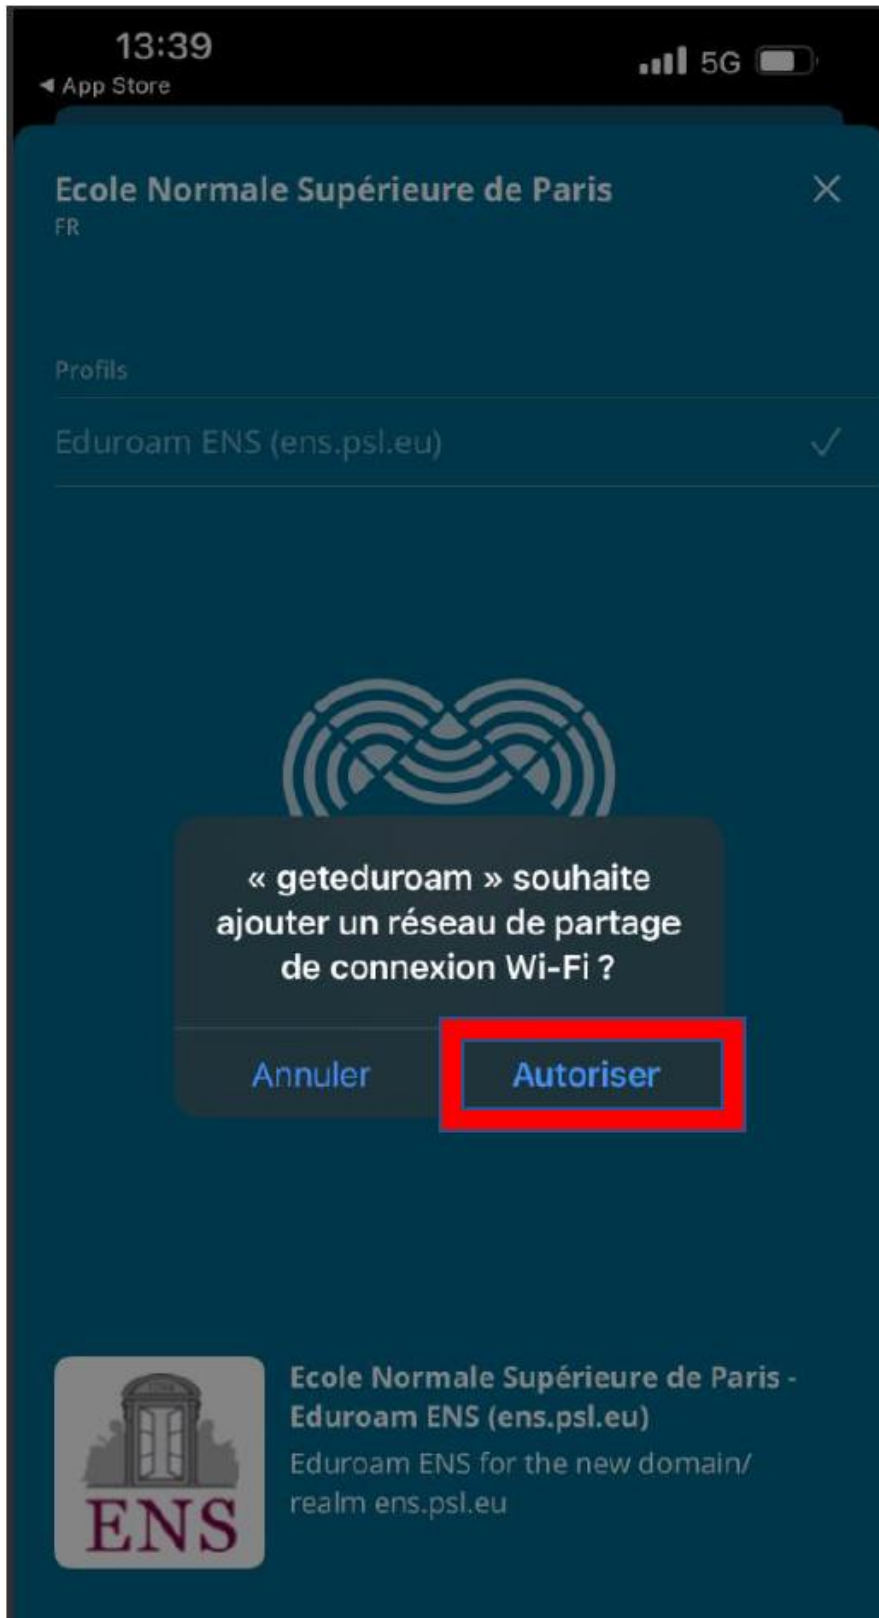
13:39
◀ App Store
5G

Ecole Normale Supérieure de Paris
FR

Profils

Eduroam ENS (ens.psl.eu) ✓

« geteduroam » souhaite ajouter un réseau de partage de connexion Wi-Fi ?

Annuler
Autoriser

ENS

Ecole Normale Supérieure de Paris - Eduroam ENS (ens.psl.eu)
Eduroam ENS for the new domain/ realm ens.psl.eu